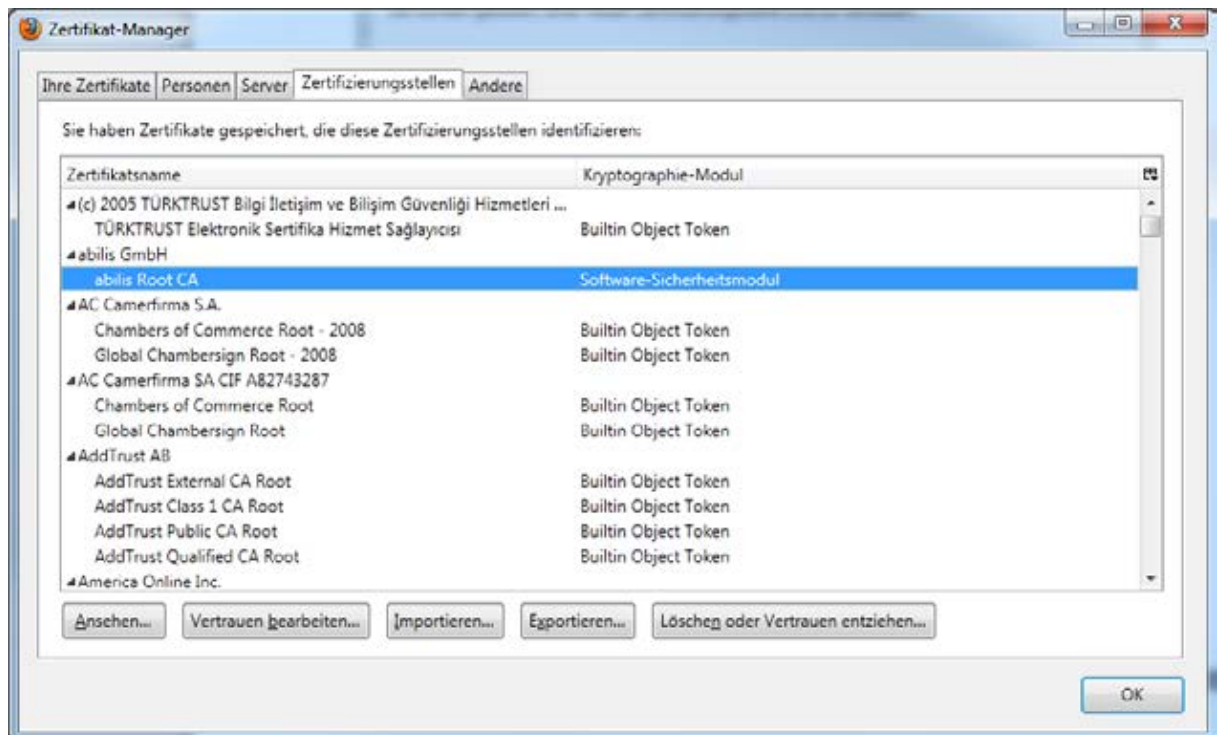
Zertifikat-Manager

Ihre Zertifikate | Personen | Server | Zertifizierungsstellen | Andere

Sie haben Zertifikate gespeichert, die diese Zertifizierungsstellen identifizieren:

| Zertifikatsname | Kryptographie-Modul |
|---|---|
| (c) 2005 TÜRKTRUST Bilgi İletişim ve Bilişim Güvenliği Hizmetleri ... | |
| TÜRKTRUST Elektronik Sertifika Hizmet Sağlayıcısı | Builtin Object Token |
| abilis GmbH | |
| abilis Root CA | Software-Sicherheitsmodul |
| AC Camerfirma S.A. | |
| Chambers of Commerce Root - 2008 | Builtin Object Token |
| Global Chambersign Root - 2008 | Builtin Object Token |
| AC Camerfirma SA CIF A82743287 | |
| Chambers of Commerce Root | Builtin Object Token |
| Global Chambersign Root | Builtin Object Token |
| AddTrust AB | |
| AddTrust External CA Root | Builtin Object Token |
| AddTrust Class 1 CA Root | Builtin Object Token |
| AddTrust Public CA Root | Builtin Object Token |
| AddTrust Qualified CA Root | Builtin Object Token |
| America Online Inc. | |

Ansehen... | Vertrauen bearbeiten... | Importieren... | Exportieren... | Löschen oder Vertrauen entziehen...

OK